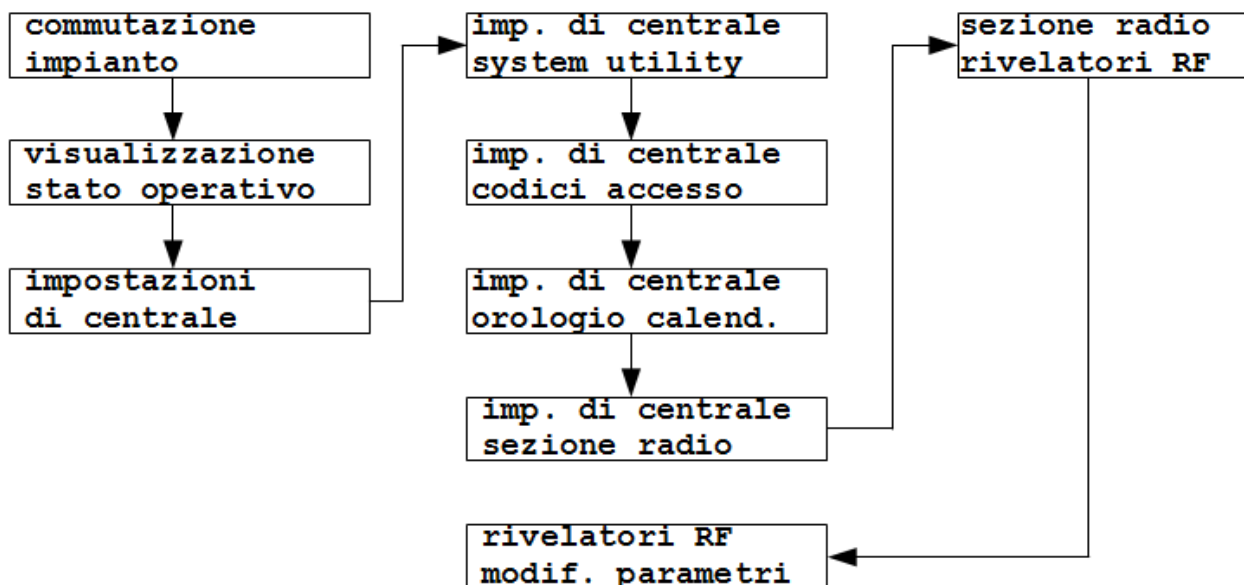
commutazione
impianto

visualizzazione
stato operativo

impostazioni
di centrale

imp. di centrale
system utility

imp. di centrale
codici accesso

imp. di centrale
orologio calend.

imp. di centrale
sezione radio

sezione radio
rivelatori RF

rivelatori RF
modif. parametri